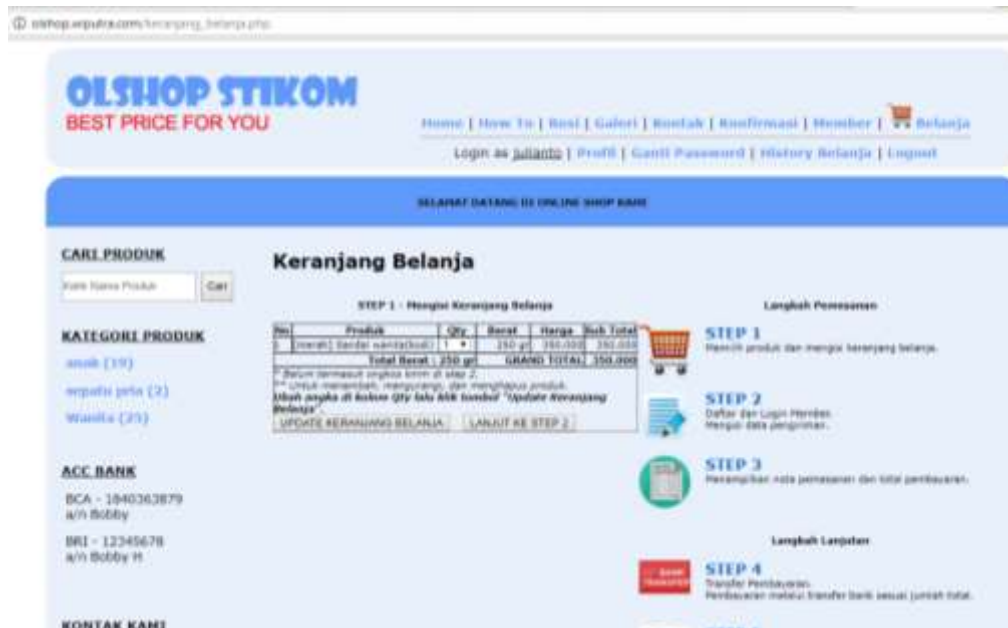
olshop.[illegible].com/keranjang_belanja.php

OLSHOP STIKOM
BEST PRICE FOR YOU

Home | How To | Resi | Galeri | Kontak | Konfirmasi | Member | Belanja

Login as julianto | Profil | Ganti Password | History Belanja | Logout

SELAMAT DATANG DI ONLINE SHOP KAMI

CARI PRODUK

Kata Nama Produk Cari

KATEGORI PRODUK

anak (19)

sepatu pria (2)

Wanita (25)

ACC BANK

BCA - 1840363879
a/n Bobby

BRI - 12345678
a/n Bobby H

KONTAK KAMI

Keranjang Belanja

STEP 1 - Mengisi Keranjang Belanja

| No | Produk | Qty | Berat | Harga | Sub Total |
|---|---|---|---|---|---|
| 1 | [merah] Sandal wanita(kuli) | 1 | 250 gr | 350.000 | 350.000 |
| | Total Berat : 250 gr | | | GRAND TOTAL | 350.000 |

* Belum termasuk ongkos kirim di step 2.
** Untuk menambah, mengurangi, dan menghapus produk.
Ubah angka di kolom Qty lalu klik tombol "Update Keranjang Belanja".

UPDATE KERANJANG BELANJA LANJUT KE STEP 2

Langkah Pemesanan

STEP 1
Memilih produk dan mengisi keranjang belanja.

STEP 2
Daftar dan Login Member.
Mengisi data pengiriman.

STEP 3
Menampilkan nota pemesanan dan total pembayaran.

Langkah Lanjutan

STEP 4
Transfer Pembayaran.
Pembayaran melalui transfer bank sesuai jumlah total.